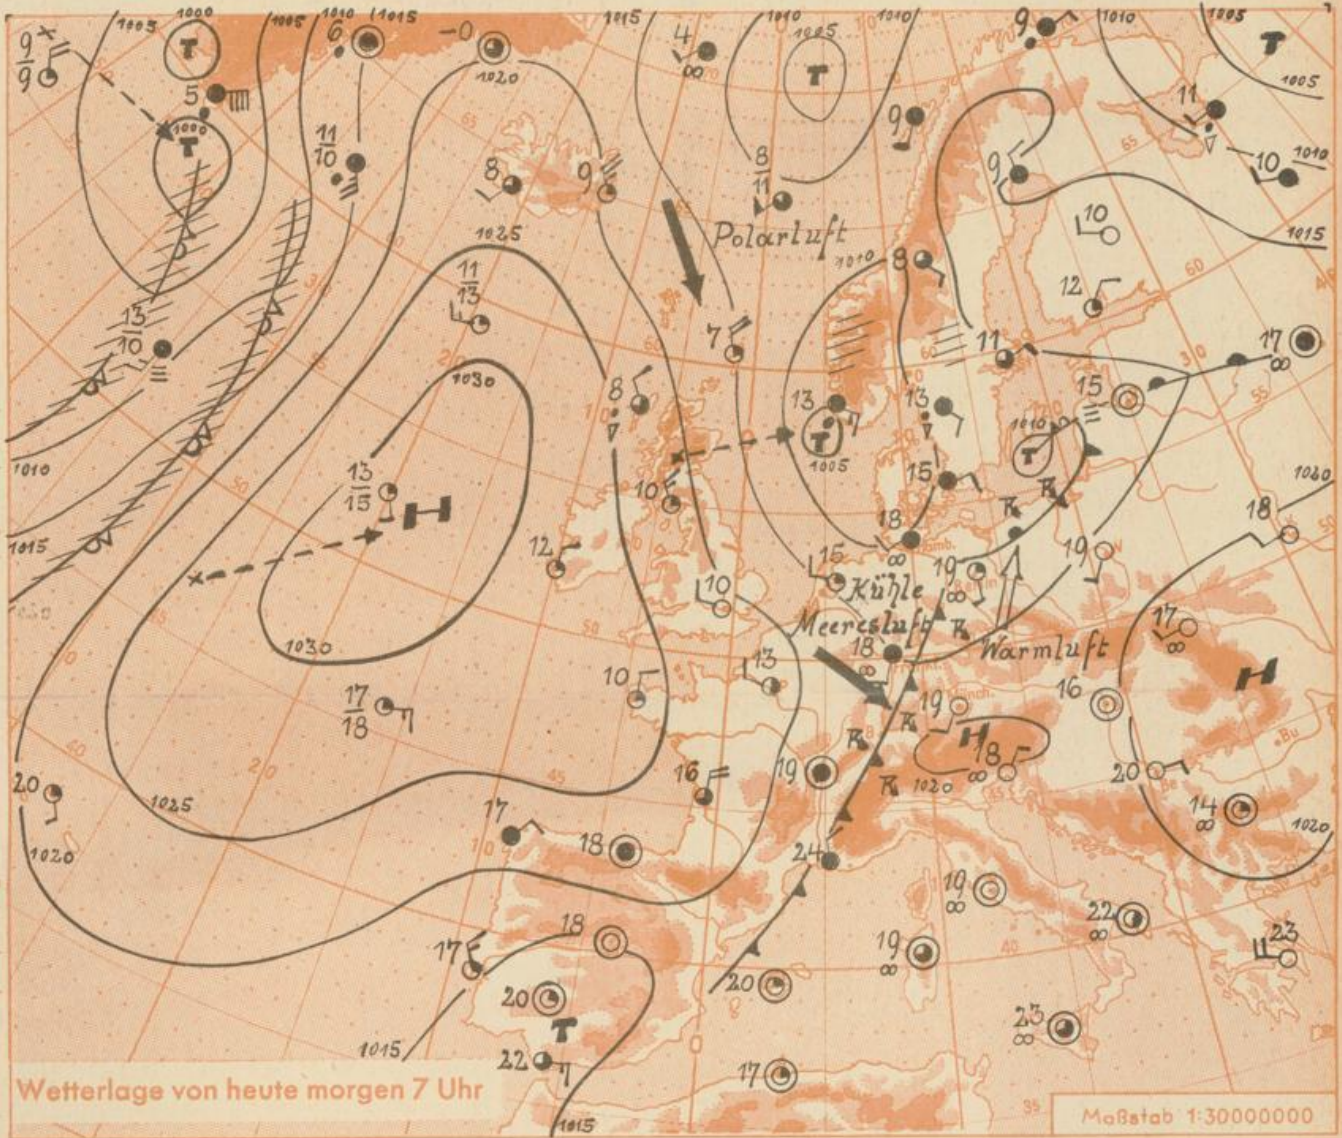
1005 1000 1005 1010 1015 1015 1010 1005 1010 1010 1005

$\frac{9}{9}$ T 6 -0 4 T 9 11 T

5 1020 ∞ 1005

1000 T $\frac{11}{10}$ 8 9 $\frac{8}{11}$ 9 9 10 1010

Polarluft 10 1015

1025 1010 8

$\frac{11}{13}$ 12

$\frac{13}{10}$ 7 11 17 ∞

1030 8 13 13 15

1010 1010 T

$\frac{13}{15}$ H T 1005 15 1020

1015 10 18

12 15 19 19 18

Kühle 19 ∞

10 Meeresluft K Warmluft 17 ∞

1030 13 18 H

10 16

$\frac{17}{18}$ 19 H 18

20 16 19 1020 20 14 ∞

1025 24 1020

17 18

1020 19 ∞ 22 ∞

18 19 ∞

17 20 23

20 T

1015 23 ∞

22 17

Wetterlage von heute morgen 7 Uhr 1015

Maßstab 1:30000000